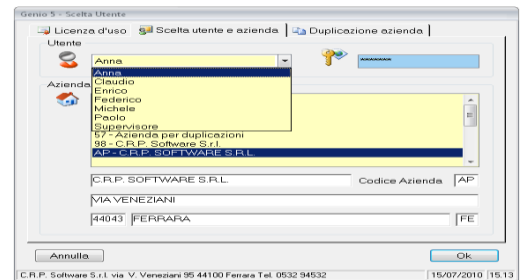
Genio 5 - Scelta Utente

Licenza d'uso | Scelta utente e azienda | Duplicazione azienda

Utente

Anna

Anna
Claudio
Enrico
Federico
Michele
Paolo
Supervisore

*******

Azienda

57 - Azienda per duplicazioni
98 - C.R.P. Software S.r.l.
AP - C.R.P. SOFTWARE S.R.L.

C.R.P. SOFTWARE S.R.L.

Codice Azienda AP

VIA VENEZIANI

44043 FERRARA FE

Annulla

Ok

C.R.P. Software S.r.l. via V. Veneziani 95 44100 Ferrara Tel. 0532 94532

15/07/2010 15.13